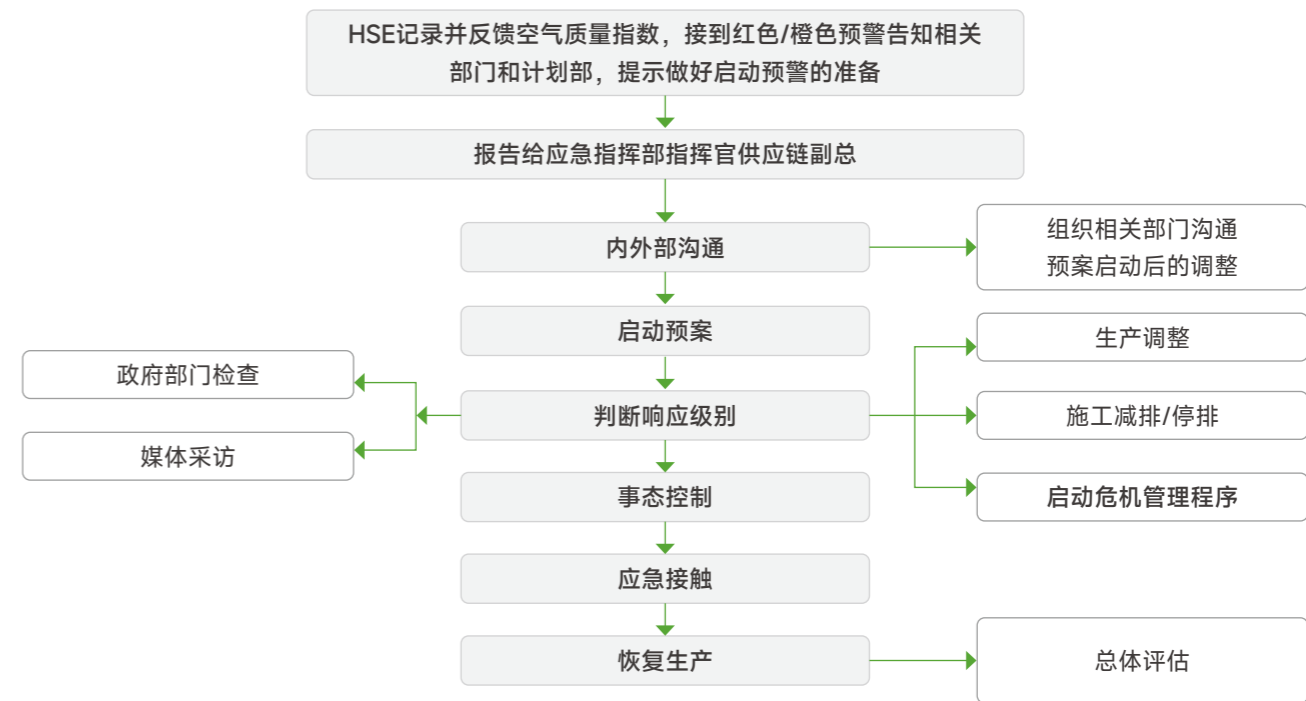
HSE记录并反馈空气质量指数，接到红色/橙色预警告知相关部门和计划部，提示做好启动预警的准备

报告给应急指挥部指挥官供应链副总

内外部沟通

组织相关部门沟通
预案启动后的调整

启动预案

生产调整

政府部门检查

判断响应级别

施工减排/停排

媒体采访

事态控制

启动危机管理程序

应急接触

恢复生产

总体评估